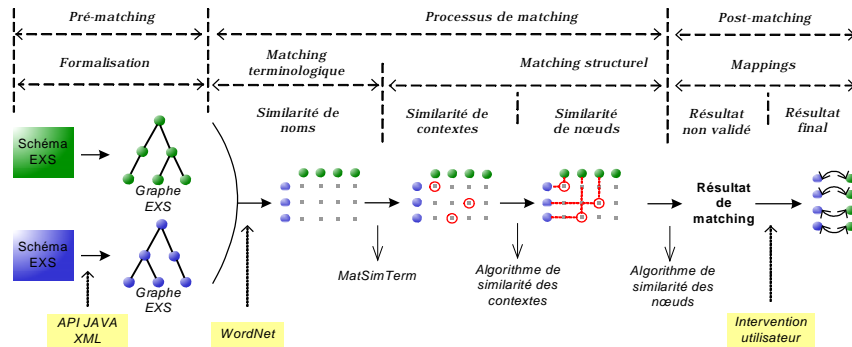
Pré-matching

Formalisation

Processus de matching

Matching terminologique

Matching structurel

Post-matching

Mappings

Similarité de noms

Similarité de contextes

Similarité de nœuds

Résultat non validé

Résultat final

Schéma EXS

Graphe EXS

Schéma EXS

Graphe EXS

API JAVA XML

WordNet

MatSimTerm

Algorithme de similarité des contextes

Algorithme de similarité des nœuds

Résultat de matching

Intervention utilisateur